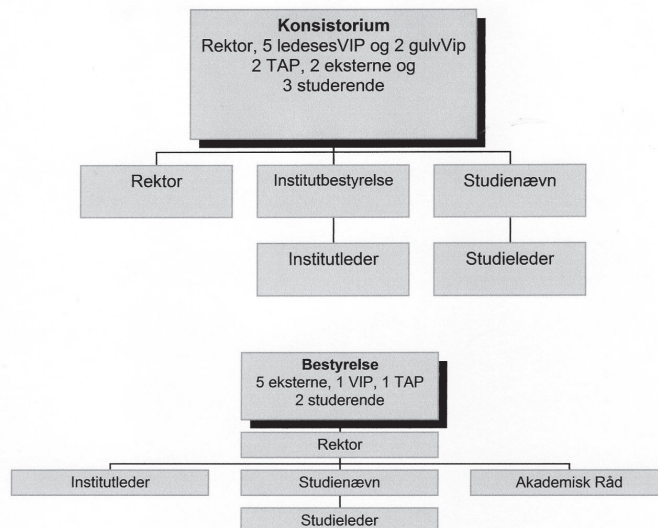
Konsistorium
Rektor, 5 ledesesVIP og 2 gulvVip
2 TAP, 2 eksterne og
3 studerende

Rektor

Institutbestyrelse

Studienævn

Institutleder

Studieleder

Bestyrelse
5 eksterne, 1 VIP, 1 TAP
2 studerende

Rektor

Institutleder

Studienævn

Akademisk Råd

Studieleder